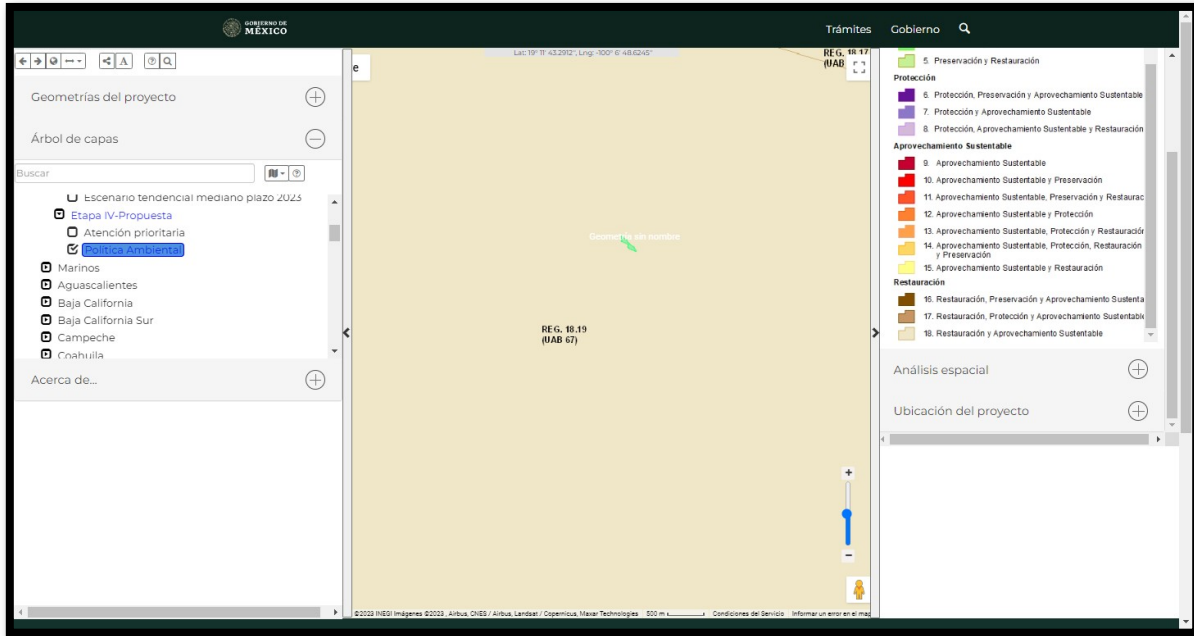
GOBIERNO DE MÉXICO

Trámites Gobierno

Geometrías del proyecto

Árbol de capas

Buscar

Escenario tendencial mediano plazo 2023
Etapa IV-Propuesta
Atención prioritaria
Política Ambiental
Marinos
Aguascalientes
Baja California
Baja California Sur
Campeche
Coahuila

Acerca de...

Lat: 19° 11' 43.2912", Lng: -100° 6' 48.6245"

REG. 18.17 (UAB

Geometría sin nombre

REG. 18.19 (UAB 67)

©2023 INEGI Imágenes ©2023 , Airbus, CNES / Airbus, Landsat / Copernicus, Maxar Technologies 500 m Condiciones del Servicio Informar un error en el map

5. Preservación y Restauración
Protección
6. Protección, Preservación y Aprovechamiento Sustentable
7. Protección y Aprovechamiento Sustentable
8. Protección, Aprovechamiento Sustentable y Restauración
Aprovechamiento Sustentable
9. Aprovechamiento Sustentable
10. Aprovechamiento Sustentable y Preservación
11. Aprovechamiento Sustentable, Preservación y Restaurac
12. Aprovechamiento Sustentable y Protección
13. Aprovechamiento Sustentable, Protección y Restauración
14. Aprovechamiento Sustentable, Protección, Restauración y Preservación
15. Aprovechamiento Sustentable y Restauración
Restauración
16. Restauración, Preservación y Aprovechamiento Sustenta
17. Restauración, Protección y Aprovechamiento Sustentable
18. Restauración y Aprovechamiento Sustentable

Análisis espacial

Ubicación del proyecto